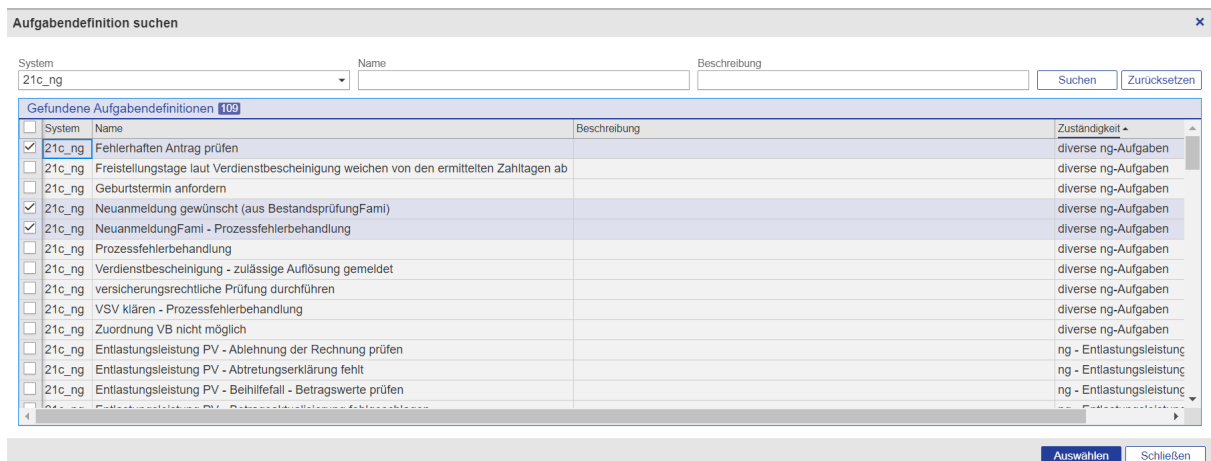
Aufgabendefinition suchen ×

System
21c_ng

Name

Beschreibung

Suchen Zurücksetzen

Gefundene Aufgabendefinitionen 109

| | System | Name | Beschreibung | Zuständigkeit |
|---|---|---|---|---|
| ☑ | 21c_ng | Fehlerhaften Antrag prüfen | | diverse ng-Aufgaben |
| ☐ | 21c_ng | Freistellungstage laut Verdienstbescheinigung weichen von den ermittelten Zahltagen ab | | diverse ng-Aufgaben |
| ☐ | 21c_ng | Geburtstermin anfordern | | diverse ng-Aufgaben |
| ☑ | 21c_ng | Neuanmeldung gewünscht (aus BestandsprüfungFami) | | diverse ng-Aufgaben |
| ☑ | 21c_ng | NeuanmeldungFami - Prozessfehlerbehandlung | | diverse ng-Aufgaben |
| ☐ | 21c_ng | Prozessfehlerbehandlung | | diverse ng-Aufgaben |
| ☐ | 21c_ng | Verdienstbescheinigung - zulässige Auflösung gemeldet | | diverse ng-Aufgaben |
| ☐ | 21c_ng | versicherungsrechtliche Prüfung durchführen | | diverse ng-Aufgaben |
| ☐ | 21c_ng | VSV klären - Prozessfehlerbehandlung | | diverse ng-Aufgaben |
| ☐ | 21c_ng | Zuordnung VB nicht möglich | | diverse ng-Aufgaben |
| ☐ | 21c_ng | Entlastungsleistung PV - Ablehnung der Rechnung prüfen | | ng - Entlastungsleistung |
| ☐ | 21c_ng | Entlastungsleistung PV - Abtretungserklärung fehlt | | ng - Entlastungsleistung |
| ☐ | 21c_ng | Entlastungsleistung PV - Beihilfefall - Betragswerte prüfen | | ng - Entlastungsleistung |
| ☐ | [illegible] | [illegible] | | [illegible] |

Auswählen Schließen